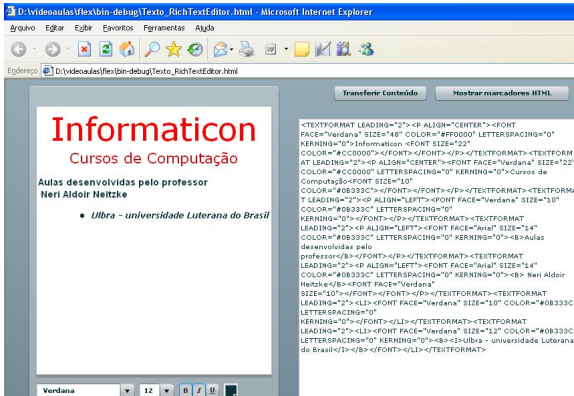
D:\videoaulas\flex\bin-debug\Texto_RichTextEditor.html - Microsoft Internet Explorer

Arquivo Editar Exibir Favoritos Ferramentas Ajuda

Endereço D:\videoaulas\flex\bin-debug\Texto_RichTextEditor.html

Transferir Conteúdo

Mostrar marcadores HTML

Informaticon

Cursos de Computação

Aulas desenvolvidas pelo professor
Neri Aldoir Neitzke

• Ulbra - universidade Luterana do Brasil

Verdana 12 B I U

<TEXTFORMAT LEADING="2"><P ALIGN="CENTER"><FONT FACE="Verdana" SIZE="48" COLOR="#FF0000" LETTERSPACING="0" KERNING="0">Informaticon <FONT SIZE="22" COLOR="#CC0000"></FONT></FONT></P></TEXTFORMAT><TEXTFORMAT LEADING="2"><P ALIGN="CENTER"><FONT FACE="Verdana" SIZE="22" COLOR="#CC0000" LETTERSPACING="0" KERNING="0">Cursos de Computação<FONT SIZE="10" COLOR="#0B333C"></FONT></FONT></P></TEXTFORMAT><TEXTFORMAT LEADING="2"><P ALIGN="LEFT"><FONT FACE="Verdana" SIZE="10" COLOR="#0B333C" LETTERSPACING="0" KERNING="0"></FONT></P></TEXTFORMAT><TEXTFORMAT LEADING="2"><P ALIGN="LEFT"><FONT FACE="Arial" SIZE="14" COLOR="#0B333C" LETTERSPACING="0" KERNING="0"><B>Aulas desenvolvidas pelo professor</B></FONT></P></TEXTFORMAT><TEXTFORMAT LEADING="2"><P ALIGN="LEFT"><FONT FACE="Arial" SIZE="14" COLOR="#0B333C" LETTERSPACING="0" KERNING="0"><B> Neri Aldoir Neitzke</B><FONT FACE="Verdana" SIZE="10"></FONT></FONT></P></TEXTFORMAT><TEXTFORMAT LEADING="2"><LI><FONT FACE="Verdana" SIZE="10" COLOR="#0B333C" LETTERSPACING="0" KERNING="0"></FONT></LI></TEXTFORMAT><TEXTFORMAT LEADING="2"><LI><FONT FACE="Verdana" SIZE="12" COLOR="#0B333C" LETTERSPACING="0" KERNING="0"><B><I>Ulbra - universidade Luterana do Brasil</I></B></FONT></LI></TEXTFORMAT>